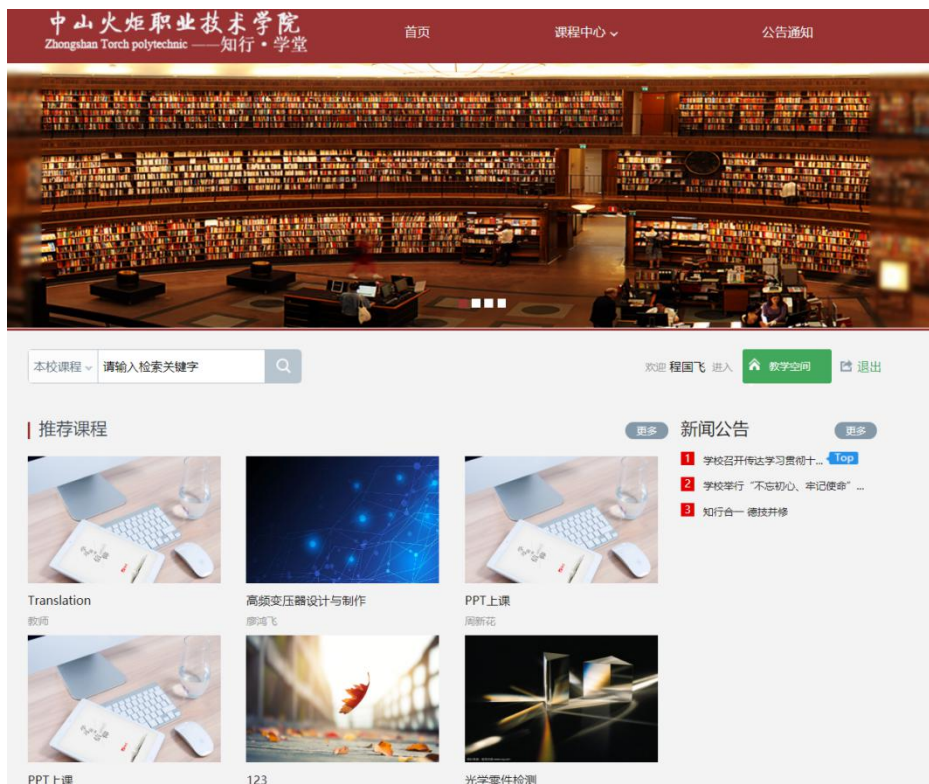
中山火炬职业技术学院
Zhongshan Torch polytechnic ——知行 • 学堂

首页
课程中心
公告通知

本校课程
请输入检索关键字

欢迎 程国飞 进入
教学空间
退出

推荐课程
更多

Translation
教师

高频变压器设计与制作
廖鸿飞

PPT上课
周新花

PPT上课

123

光学零件检测

新闻公告
更多

1 学校召开传达学习贯彻十...
Top
2 学校举行“不忘初心、牢记使命”...
3 知行合一 德技并修